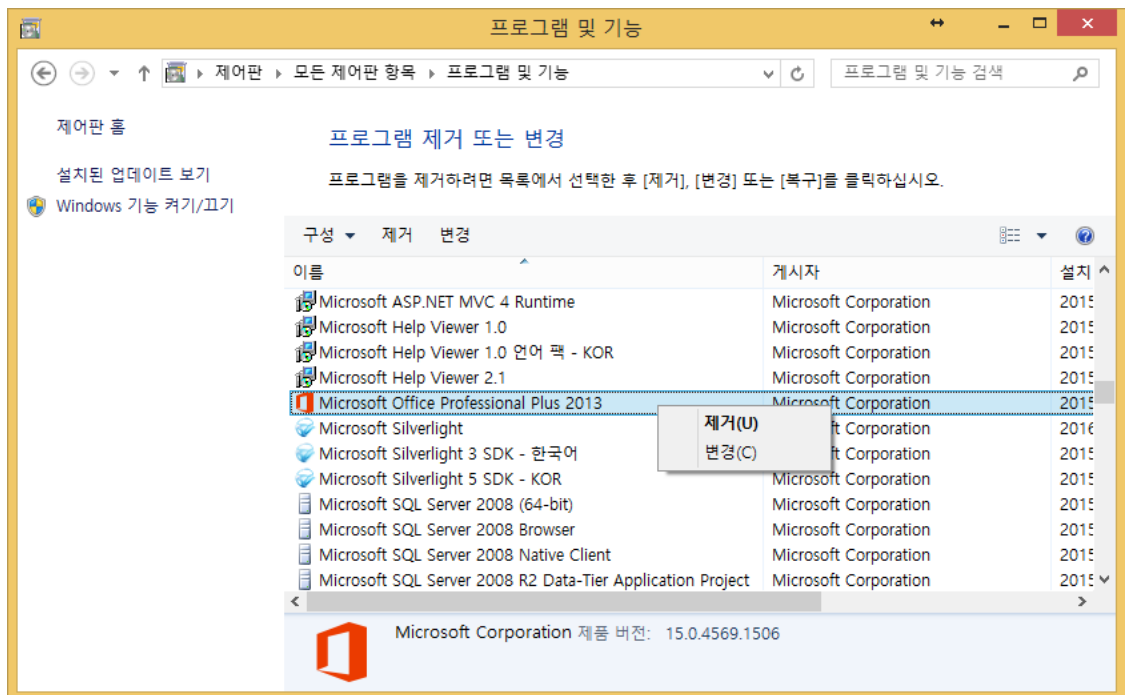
프로그램 및 기능

제어판 › 모든 제어판 항목 › 프로그램 및 기능

프로그램 및 기능 검색

제어판 홈

설치된 업데이트 보기

Windows 기능 켜기/끄기

프로그램 제거 또는 변경

프로그램을 제거하려면 목록에서 선택한 후 [제거], [변경] 또는 [복구]를 클릭하십시오.

구성 ▾ 제거 변경

| 이름 | 게시자 | 설치 |
|---|---|---|
| Microsoft ASP.NET MVC 4 Runtime | Microsoft Corporation | 2015 |
| Microsoft Help Viewer 1.0 | Microsoft Corporation | 2015 |
| Microsoft Help Viewer 1.0 언어 팩 - KOR | Microsoft Corporation | 2015 |
| Microsoft Help Viewer 2.1 | Microsoft Corporation | 2015 |
| Microsoft Office Professional Plus 2013 | Microsoft Corporation | 2015 |
| Microsoft Silverlight | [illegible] Corporation | 2016 |
| Microsoft Silverlight 3 SDK - 한국어 | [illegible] Corporation | 2015 |
| Microsoft Silverlight 5 SDK - KOR | Microsoft Corporation | 2015 |
| Microsoft SQL Server 2008 (64-bit) | Microsoft Corporation | 2015 |
| Microsoft SQL Server 2008 Browser | Microsoft Corporation | 2015 |
| Microsoft SQL Server 2008 Native Client | Microsoft Corporation | 2015 |
| Microsoft SQL Server 2008 R2 Data-Tier Application Project | Microsoft Corporation | 2015 |

제거(U)
변경(C)

Microsoft Corporation 제품 버전: 15.0.4569.1506